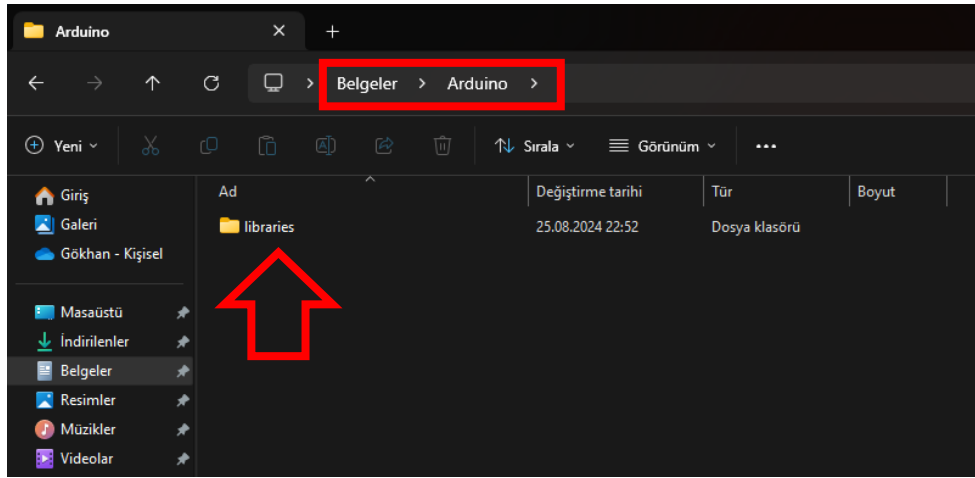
Arduino

Belgeler > Arduino >

Yeni

Sırala

Görünüm

...

Giriş
Galeri
Gökhan - Kişisel

Masaüstü
İndirilenler
Belgeler
Resimler
Müzikler
Videolar

| Ad | Değiştirme tarihi | Tür | Boyut |
|---|---|---|---|
| libraries | 25.08.2024 22:52 | Dosya klasörü | |